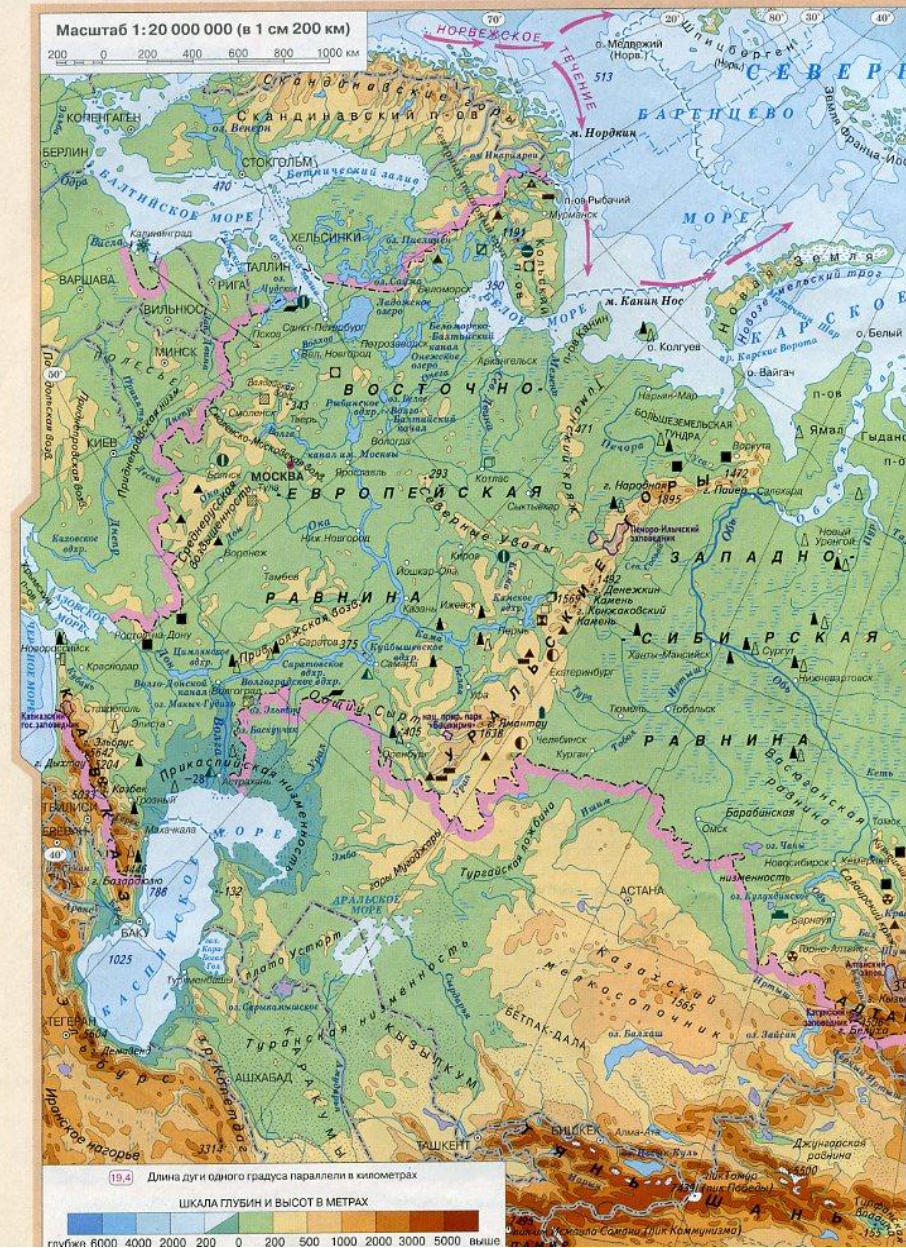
Масштаб 1:20 000 000 (в 1 см 200 км)
200 0 200 400 600 800 1000 км

НОРВЕЖСКОЕ ТЕЧЕНИЕ
70°
20° 80° 30° 40°
о. Медвежий (Норв.)
Шпицберген (Норв.)
СЕВЕР
Земля Франца-Иосифа
513
БАРЕНЦЕВО
МОРЕ
м. Нордкин
Скандинавские горы
Скандинавский п-ов
КОПЕНГАГЕН
оз. Венерн
БЕРЛИН
СТОКГОЛЬМ
Ботнический залив
Одра
БАЛТИЙСКОЕ МОРЕ
470
Висла
Калининград
ХЕЛЬСИНКИ
оз. Инари
п-ов Рыбачий
Мурманск
оз. Пяозеро
1191
Кольский п-ов
Хибины
ВАРШАВА
ТАЛЛИН
РИГА
оз. Чудское
оз. Сайма
Ладожское озеро
Белое море
Беломорск
350
Новая Земля
Новоземельский прогиб
Карские Ворота
КАРСКОЕ
о. Белый
м. Канин Нос
п-ов Канин
о. Колгуев
о. Вайгач
ВИЛЬНЮС
МИНСК
Полесье
Санкт-Петербург
Псков
Вел. Новгород
Петрозаводск
Онежское озеро
Беломорско-Балтийский канал
Архангельск
Тиманский кряж
Нарьян-Мар
БОЛЬШЕЗЕМЕЛЬСКАЯ ТУНДРА
Воркута
п-ов Ямал
Гыдан
Днепр
Смоленск
343
Тверь
Рыбинское водохр.
оз. Белое
Волго-Балтийский канал
ВОСТОЧНО-
Печора
471
1472
г. Народная 1895
г. Пайер
Салехард
50°
КИЕВ
Приднепровская низм.
Брянск
Ока
МОСКВА
канал им. Москвы
Ярославль
Вологда
Котлас
Сыктывкар
Обь
Обская губа
ЕВРОПЕЙСКАЯ
Среднерусская возвышенность
Воронеж
Ниж. Новгород
293
Верхние Увалы
Печоро-Илычский заповедник
Новый Уренгой
ЗАПАДНО-
Каховское водохр.
Тамбов
Киров
Йошкар-Ола
Кама
Ижевск
Камское водохр.
1452
г. Денежкин Камень
г. Конжаковский Камень
1569
Пермь
Ханты-Мансийск
Сургут
Нижневартовск
СИБИРСКАЯ
АЗОВСКОЕ МОРЕ
РАВНИНА
Казань
Приволжская возв.
Саратов
375
Куйбышевское водохр.
Самара
Екатеринбург
Новороссийск
Краснодар
Ростов-на-Дону
Цимлянское водохр.
Волго-Донской канал
Волгоград
Волгоградское водохр.
Саратовское водохр.
Общий Сырт
Тюмень
Тобольск
Ставрополь
Элиста
оз. Маныч-Гудило
оз. Эльтон
оз. Баскунчак
Волга
Кавказский гос. заповедник
Эльбрус 5642
5204
г. Дыхтау
Прикаспийская низменность
-28
Астрахань
Урал
Оренбург
405
нац. прир. парк Башкирия
Ямантау 1638
УРАЛЬСКИЕ ГОРЫ
Челябинск
Курган
Тобол
Ишим
Иртыш
РАВНИНА
Барабинская
Васюганская
Томск
Кеть
ТБИЛИСИ
5033
Казбек
Грозный
Махачкала
МОРЕ
Эмба
горы Мугоджары
Тургайская ложбина
Омск
оз. Чаны
Новосибирск
низменность
Кулундинская
40°
4466
г. Базардюзю
788
КАСПИЙСКОЕ
-132
АРАЛЬСКОЕ МОРЕ
АСТАНА
оз. Кулундинское
Барнаул
Горно-Алтайск
Алтайский заповедник
БАКУ
плато Устюрт
Туранская низменность
Казахский мелкосопочник
1565
Катунский заповедник
1025
Кара-Богаз-Гол
Туркменбаши
оз. Сарыкамышское
Сырдарья
БЕТПАК-ДАЛА
оз. Балхаш
оз. Зайсан
ТЕГЕРАН
5604
Демавенд
Эльбурс
КАРАКУМЫ
КЫЗЫЛКУМ
АЛТАЙ
Белуха
Копетдаг
АШХАБАД
Иранское нагорье
3314
ТАШКЕНТ
БИШКЕК
Алма-Ата
Иссык-Куль
Джунгарская равнина
19,4 Длина дуги одного градуса параллели в километрах
ШКАЛА ГЛУБИН И ВЫСОТ В МЕТРАХ
глубже 6000 4000 2000 200 0 200 500 1000 2000 3000 5000 выше
Хан-Тенгри
пик Победы
7495
пик Исмаила Сомони (пик Коммунизма)
ТЯНЬ-ШАНЬ
-155